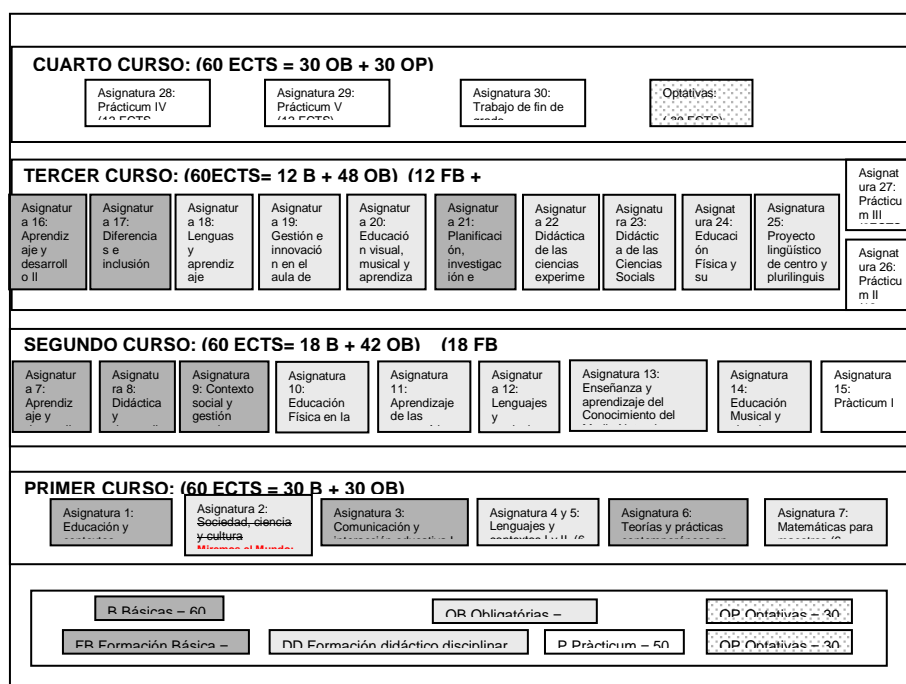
CUARTO CURSO: (60 ECTS = 30 OB + 30 OP)

Asignatura 28: Prácticum IV (12 ECTS

Asignatura 29: Prácticum V (12 ECTS)

Asignatura 30: Trabajo de fin de grado

Optativas: (30 ECTS)

TERCER CURSO: (60ECTS= 12 B + 48 OB) (12 FB +

Asignatura 16: Aprendizaje y desarrollo II

Asignatura 17: Diferencias e inclusión

Asignatura 18: Lenguas y aprendizaje

Asignatura 19: Gestión e innovación en el aula de

Asignatura 20: Educación visual, musical y aprendiza

Asignatura 21: Planificación, investigación e

Asignatura 22 Didáctica de las ciencias experime

Asignatura 23: Didáctica de las Ciencias Socials

Asignatura 24: Educación Física y su

Asignatura 25: Proyecto lingüístico de centro y plurilinguis

Asignatura 27: Prácticum III

Asignatura 26: Prácticum II

SEGUNDO CURSO: (60 ECTS= 18 B + 42 OB) (18 FB

Asignatura 7: Aprendizaje y

Asignatura 8: Didáctica y

Asignatura 9: Contexto social y gestión

Asignatura 10: Educación Física en la

Asignatura 11: Aprendizaje de las

Asignatura 12: Lenguajes y

Asignatura 13: Enseñanza y aprendizaje del Conocimiento del Medio

Asignatura 14: Educación Musical y

Asignatura 15: Pràcticum I

PRIMER CURSO: (60 ECTS = 30 B + 30 OB)

Asignatura 1: Educación y contextos

Asignatura 2: Sociedad, ciencia y cultura Miramos el Mundo:

Asignatura 3: Comunicación y interacción educativa I

Asignatura 4 y 5: Lenguajes y contextos I y II (6

Asignatura 6: Teorías y prácticas contemporáneas en

Asignatura 7: Matemáticas para maestros (6

B Básicas – 60

OB Obligatórias –

OP Optativas – 30

FB Formación Básica –

DD Formación didáctico disciplinar

P Pràcticum – 50

OP Optativas – 30